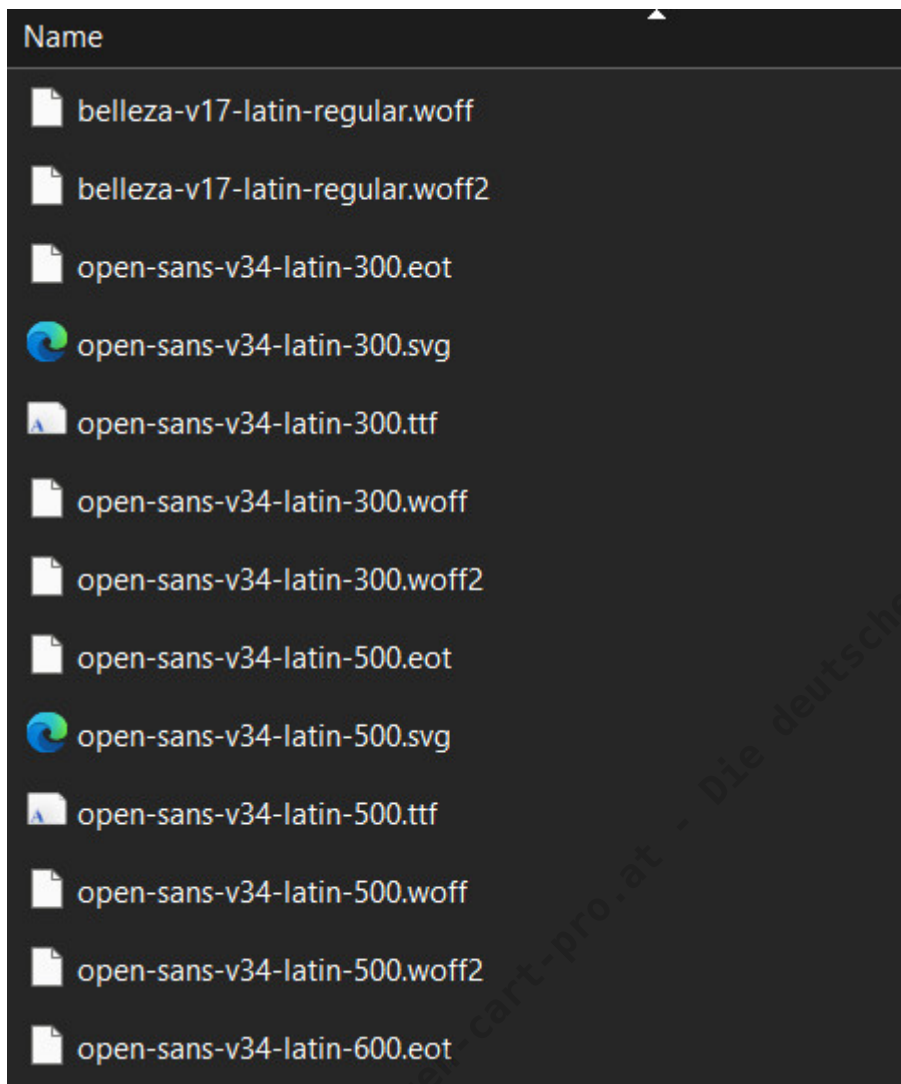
Name

belleza-v17-latin-regular.woff

belleza-v17-latin-regular.woff2

open-sans-v34-latin-300.eot

open-sans-v34-latin-300.svg

open-sans-v34-latin-300.ttf

open-sans-v34-latin-300.woff

open-sans-v34-latin-300.woff2

open-sans-v34-latin-500.eot

open-sans-v34-latin-500.svg

open-sans-v34-latin-500.ttf

open-sans-v34-latin-500.woff

open-sans-v34-latin-500.woff2

open-sans-v34-latin-600.eot

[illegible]-cart-pro.at - Die deutsche